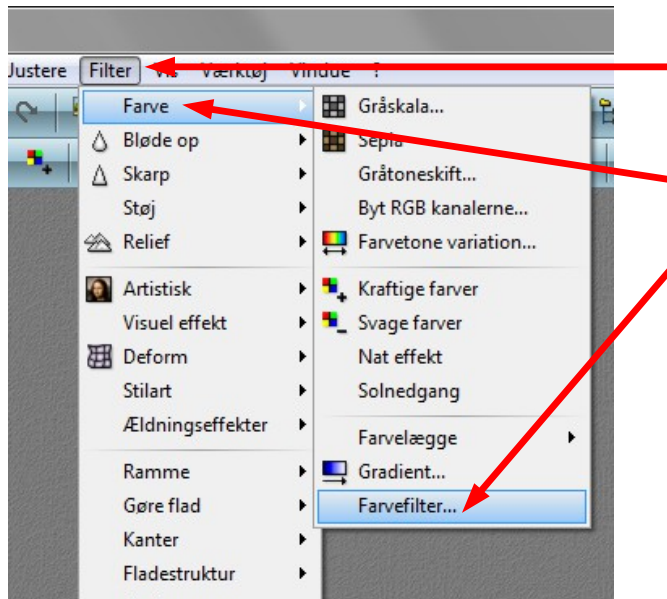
Justere Filter Vis Værktøj Vindue ?

Farve
Bløde op
Skarp
Støj
Relief
Artistisk
Visuel effekt
Deform
Stilart
Ældningseffekter
Ramme
Gøre flad
Kanter
Fladestruktur

Gråskala...
Sepia
Gråtoneskift...
Byt RGB kanalerne...
Farvetone variation...
Kraftige farver
Svage farver
Nat effekt
Solnedgang
Farvelægge
Gradient...
Farvefilter...